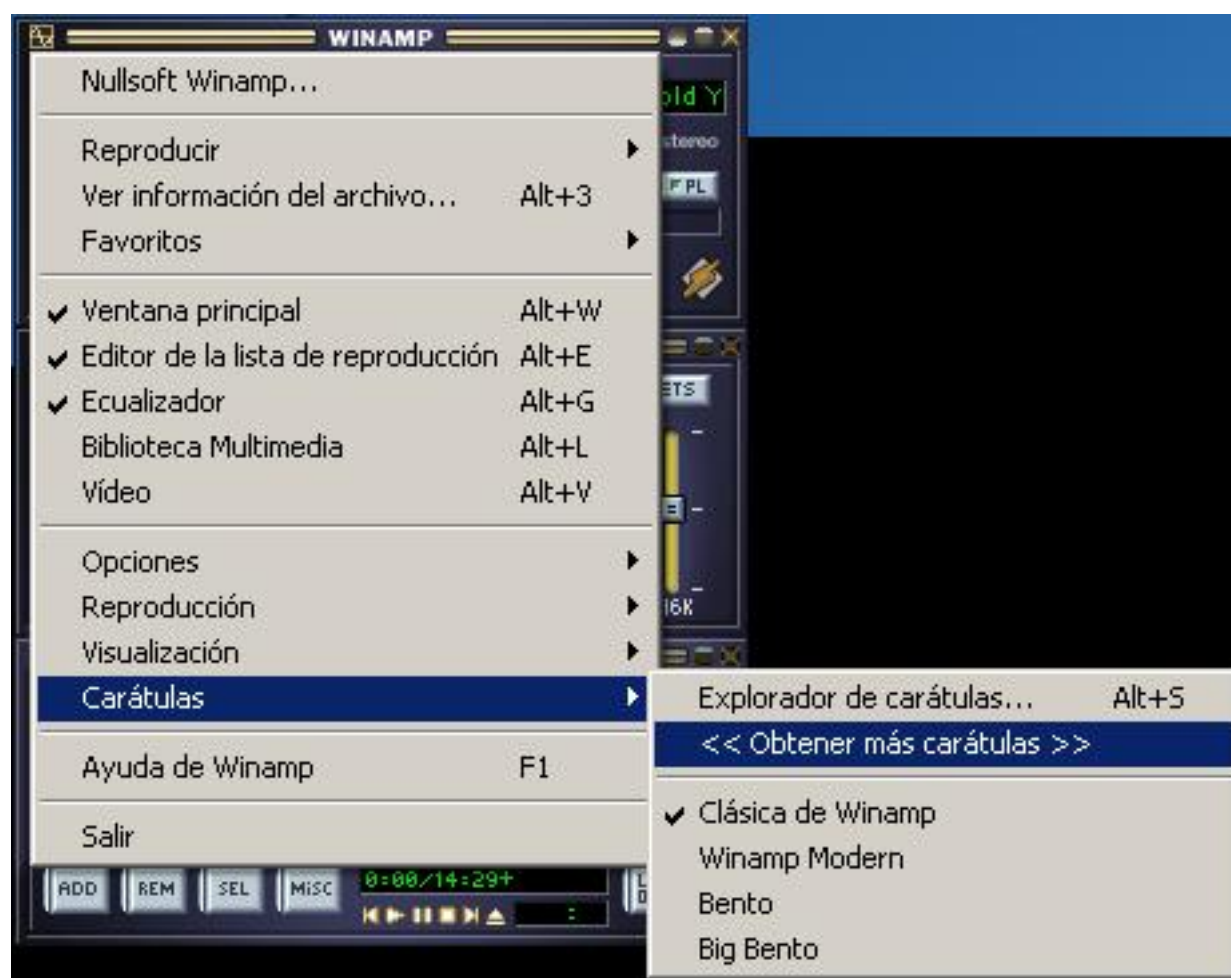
WINAMP

Nullsoft Winamp...

Reproducir
Ver información del archivo... Alt+3
Favoritos

Ventana principal Alt+W
Editor de la lista de reproducción Alt+E
Ecualizador Alt+G
Biblioteca Multimedia Alt+L
Vídeo Alt+V

Opciones
Reproducción
Visualización
Carátulas

Ayuda de Winamp F1

Salir

Explorador de carátulas... Alt+S
<< Obtener más carátulas >>

Clásica de Winamp
Winamp Modern
Bento
Big Bento

old Y
stereo
F PL
ETS
16K
ADD REM SEL MISC
0:00/14:29+